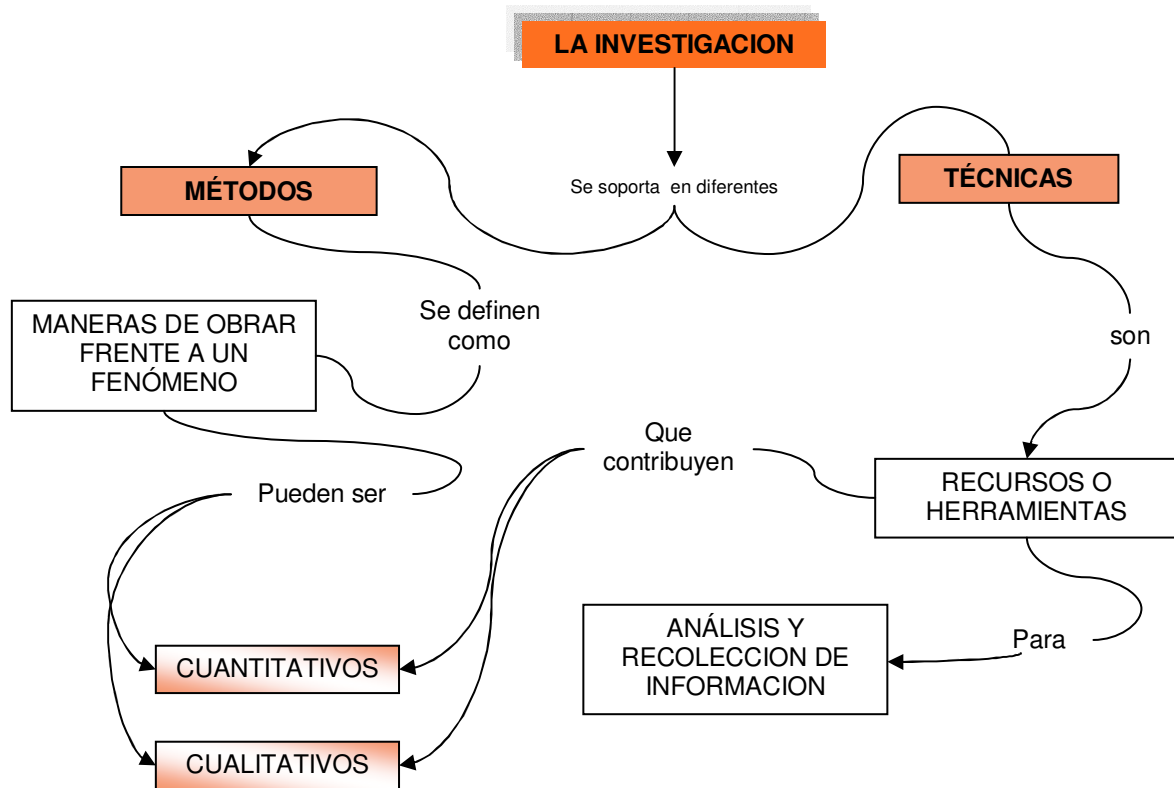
LA INVESTIGACION

Se soporta en diferentes

MÉTODOS

TÉCNICAS

Se definen como

son

MANERAS DE OBRAR FRENTE A UN FENÓMENO

Que contribuyen

RECURSOS O HERRAMIENTAS

Pueden ser

ANÁLISIS Y RECOLECCION DE INFORMACION

Para

CUANTITATIVOS

CUALITATIVOS